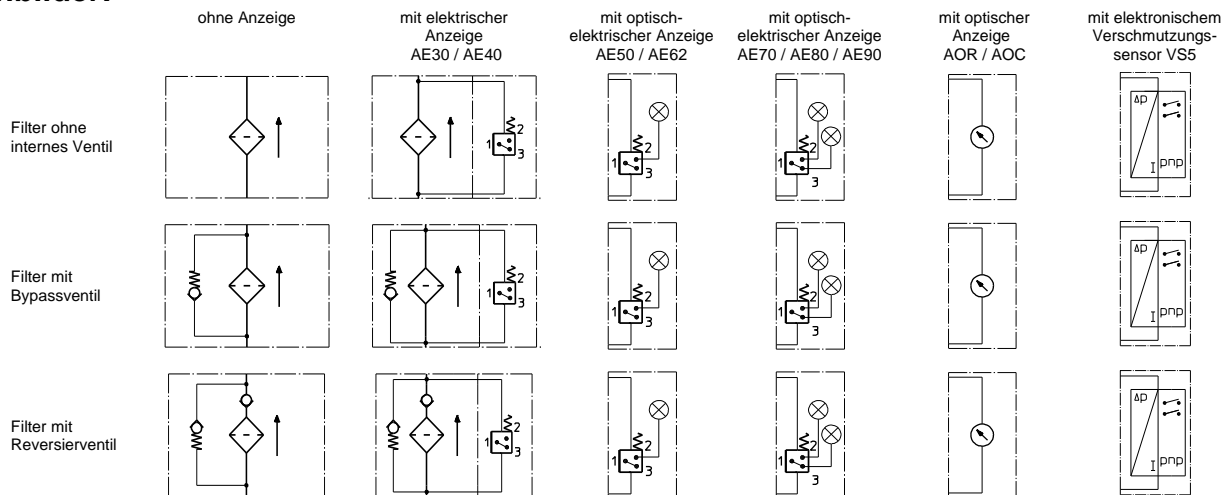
ohne Anzeige

mit elektrischer Anzeige AE30 / AE40

mit optisch-elektrischer Anzeige AE50 / AE62

mit optisch-elektrischer Anzeige AE70 / AE80 / AE90

mit optischer Anzeige AOR / AOC

mit elektronischem Verschmutzungssensor VS5

Filter ohne internes Ventil

Filter mit Bypassventil

Filter mit Reversierventil

1 2 3

1 2 3

1 2 3

Δp

pnp

I